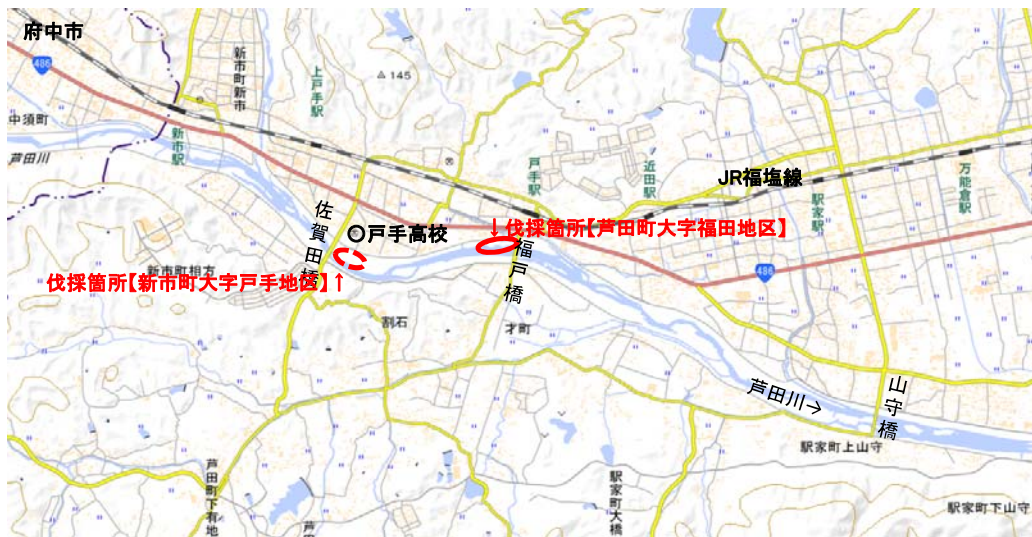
府中市

486

中須町

芦田川

新市町新市

上戸手駅

145

新市駅

佐賀田橋

○戸手高校

↓伐採箇所【芦田町大字福田地区】

福戸橋

戸手駅

近田駅

JR福塩線

駅家駅

万能倉駅

新市町相方

伐採箇所【新市町大字戸手地区】↑

割石

才町

486

芦田川→

山守橋

駅家町上山守

芦田町下有地

駅家町大橋

駅家町下山守